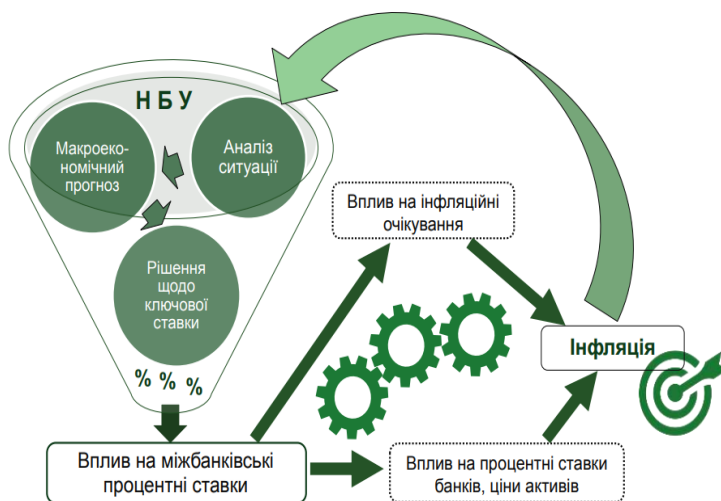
Н Б У

Макроеко-номічний прогноз

Аналіз ситуації

Рішення щодо ключової ставки

% % %

Вплив на інфляційні очікування

Інфляція

Вплив на міжбанківські процентні ставки

Вплив на процентні ставки банків, ціни активів